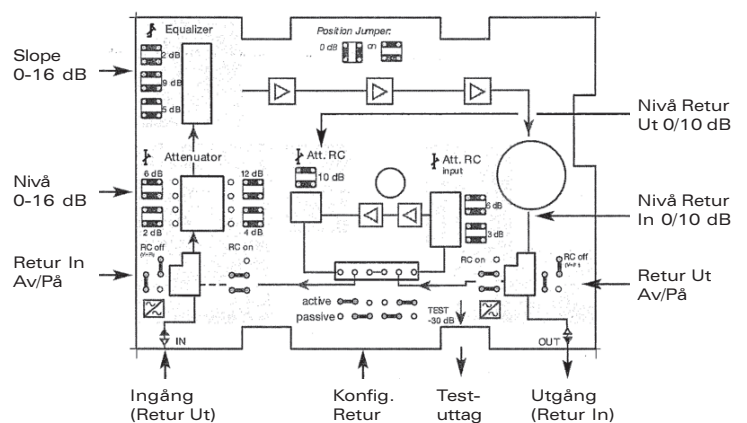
Slope 0-16 dB

Nivå 0-16 dB

Retur In Av/På

Equalizer

2 dB

9 dB

5 dB

Position Jumper:

0 dB

on

Attenuator

6 dB

12 dB

2 dB

4 dB

Att. RC

10 dB

Att. RC input

6 dB

3 dB

RC off

RC on

RC on

RC off

active

passive

TEST -30 dB

IN

OUT

Nivå Retur Ut 0/10 dB

Nivå Retur In 0/10 dB

Retur Ut Av/På

Ingång (Retur Ut)

Konfig. Retur

Testuttag

Utgång (Retur In)